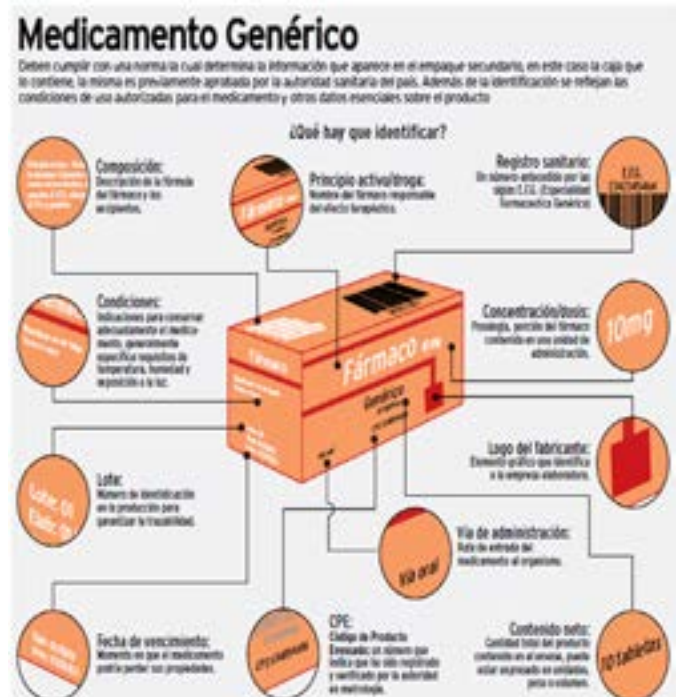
Medicamento Genérico

Deben cumplir con una norma la cual determina la información que aparece en el empaque secundario, en este caso la caja que lo contiene, la misma es previamente aprobada por la autoridad sanitaria del país. Además de la identificación se reflejan las condiciones de uso autorizadas para el medicamento y otros datos esenciales sobre el producto.

¿Qué hay que identificar?

Composición:
Descripción de la fórmula del fármaco y los excipientes.

Principio activo/droga:
Nombre del fármaco responsable del efecto terapéutico.

Registro sanitario:
Un número antecedido por las siglas E.F.G. (Especialidad Farmacéutica Genérica).

E.F.G.

Condiciones:
Indicaciones para conservar adecuadamente el medicamento, generalmente especifica requisitos de temperatura, humedad y exposición a la luz.

Concentración/dosis:
Posología, porción del fármaco contenido en una unidad de administración.

10mg

Fármaco

Fármaco 10mg

Genérico

Logo del fabricante:
Elemento gráfico que identifica a la empresa elaboradora.

Lote:
Número de identificación en la producción para garantizar la trazabilidad.

Lote: 01
Elab.: 09

Vía de administración:
Ruta de entrada del medicamento al organismo.

Vía oral

Fecha de vencimiento:
Momento en que el medicamento podría perder sus propiedades.

CPE:
Código de Producto Envasado: un número que indica que ha sido registrado y verificado por la autoridad en metrología.

Contenido neto:
Cantidad total del producto contenido en el envase, puede estar expresado en unidades, peso o volumen.

10 tabletas